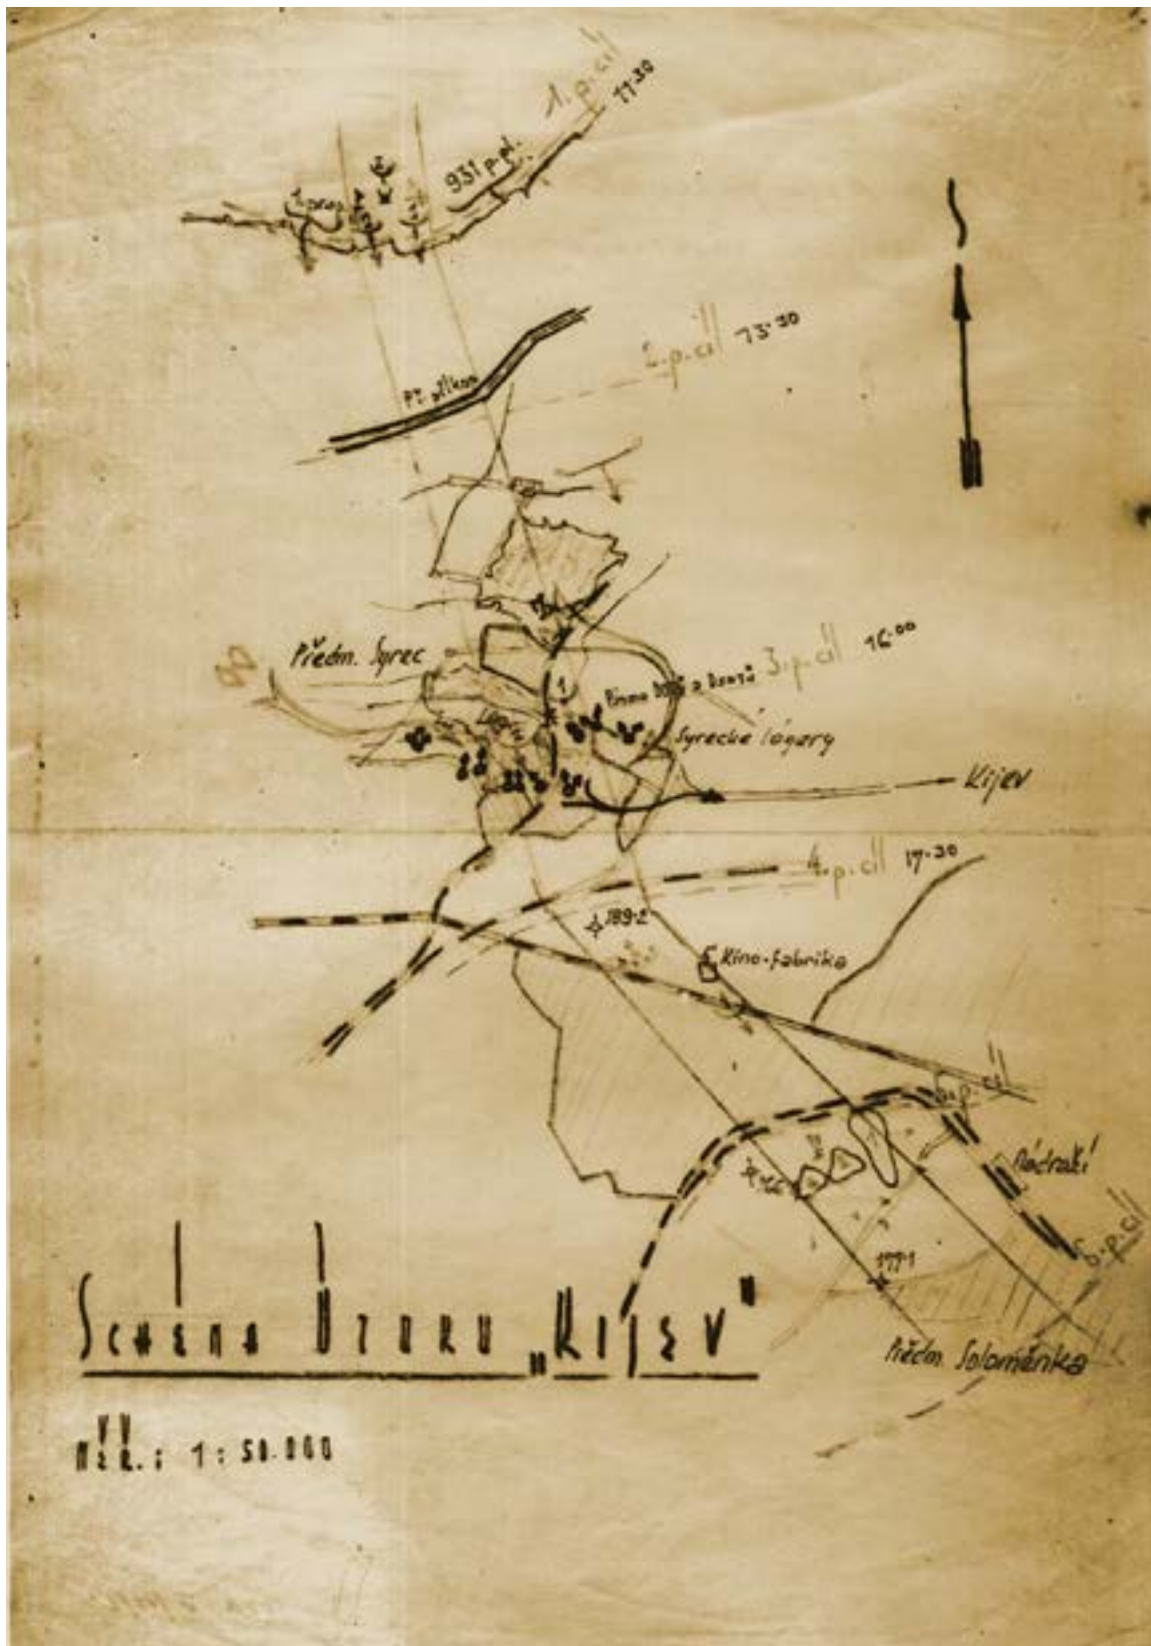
1. p. cíl 11:30
931 p. pl.
S
2. p. cíl 13:30
Př. Alkon
Předm. Syrec
3. p. cíl 16:00
Syrecké lágary
Kijev
4. p. cíl 17:30
189.2
Kino-fabrika
5. p. cíl
Nádraží
6. p. cíl
177.1
Předm. Solomenka
Schéma úzoru „Kijev"
Měř.: 1 : 50.000